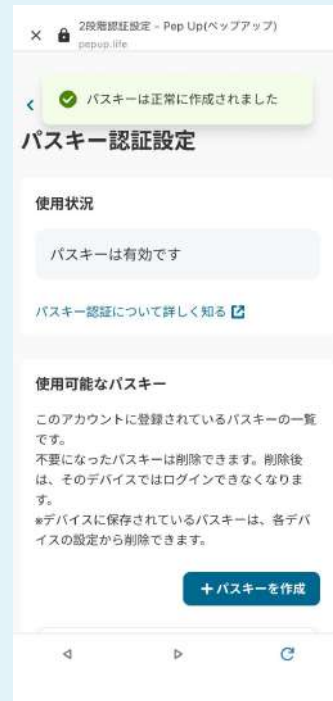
2段階認証設定 - Pep Up(ペップアップ)
pepup.life

パスキーは正常に作成されました

パスキー認証設定

使用状況

パスキーは有効です

パスキー認証について詳しく知る

使用可能なパスキー

このアカウントに登録されているパスキーの一覧です。
不要になったパスキーは削除できます。削除後は、そのデバイスではログインできなくなります。
*デバイスに保存されているパスキーは、各デバイスの設定から削除できます。

＋パスキーを作成